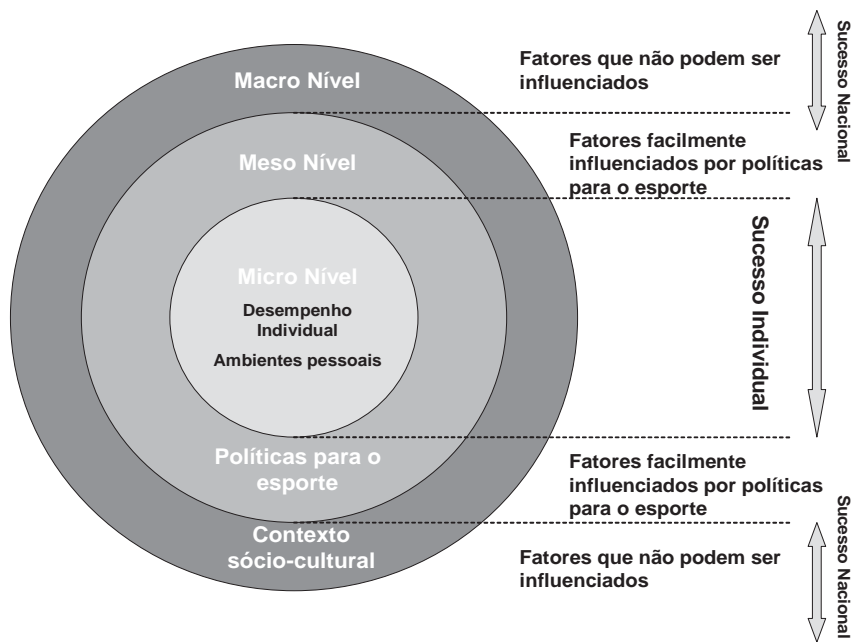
Macro Nível

Meso Nível

Micro Nível

Desempenho Individual

Ambientes pessoais

Políticas para o esporte

Contexto sócio-cultural

Fatores que não podem ser influenciados

Fatores facilmente influenciados por políticas para o esporte

Fatores facilmente influenciados por políticas para o esporte

Fatores que não podem ser influenciados

Sucesso Nacional

Sucesso Individual

Sucesso Nacional